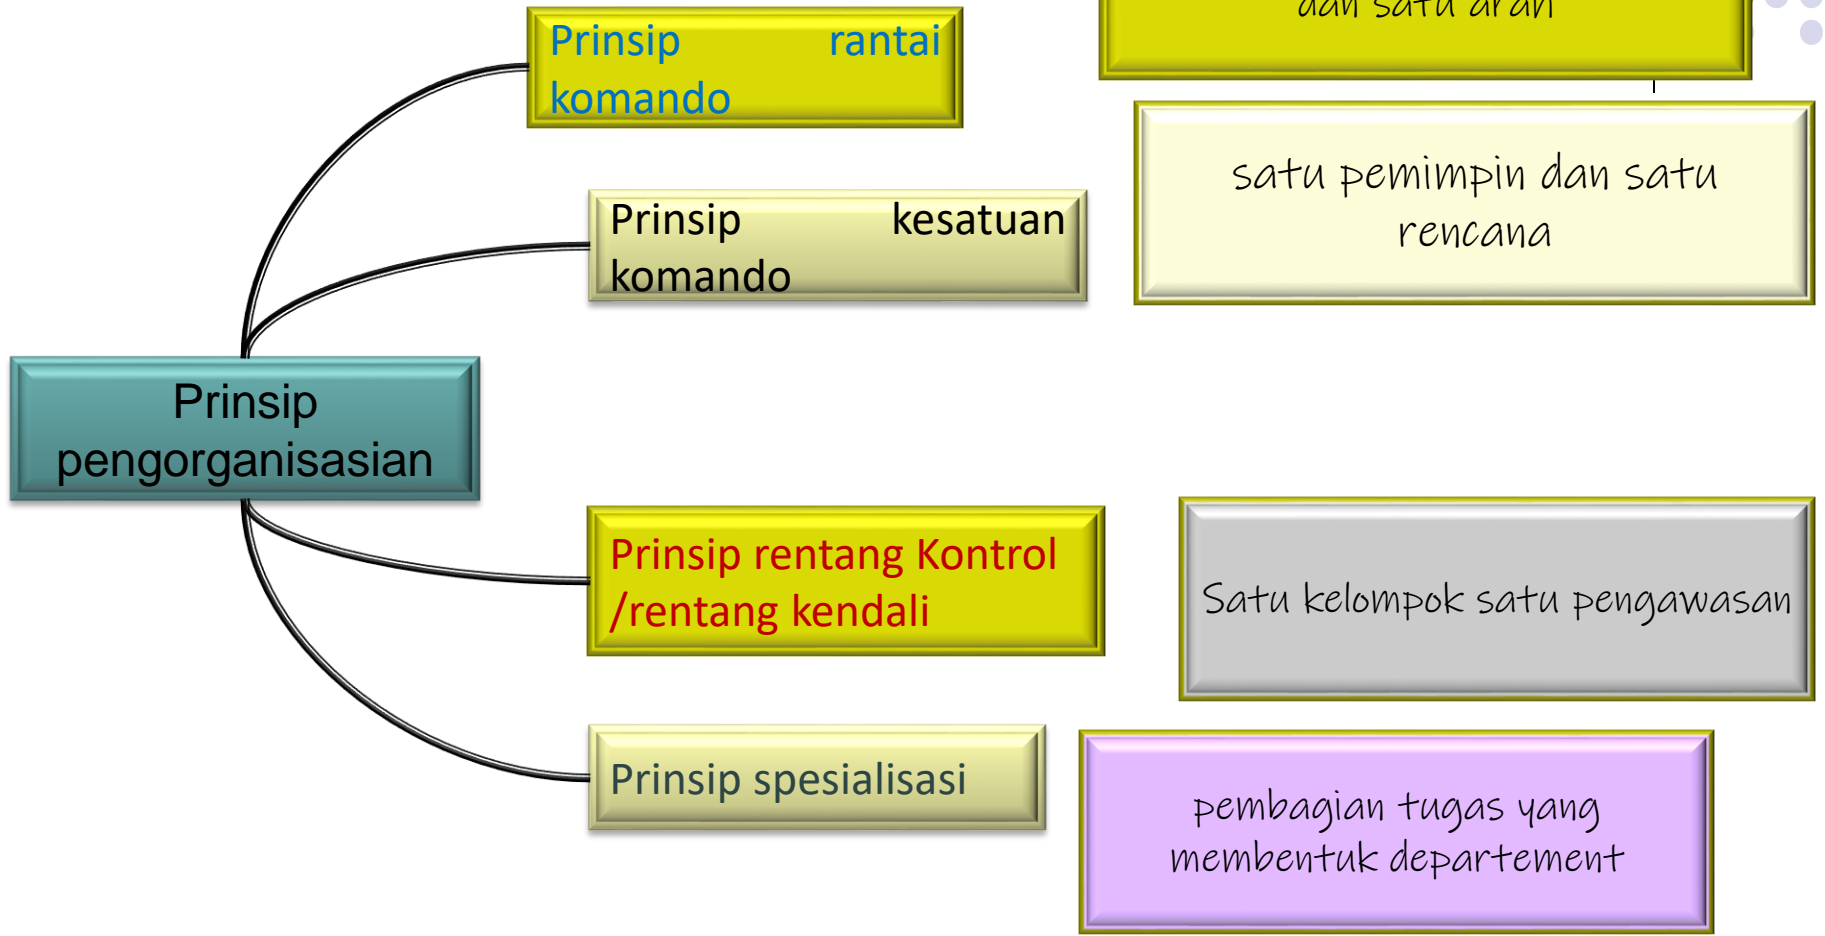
Prinsip rantai komando

dan satu arah

Prinsip kesatuan komando

satu pemimpin dan satu rencana

Prinsip pengorganisasian

Prinsip rentang Kontrol /rentang kendali

Satu kelompok satu pengawasan

Prinsip spesialisasi

pembagian tugas yang membentuk departement